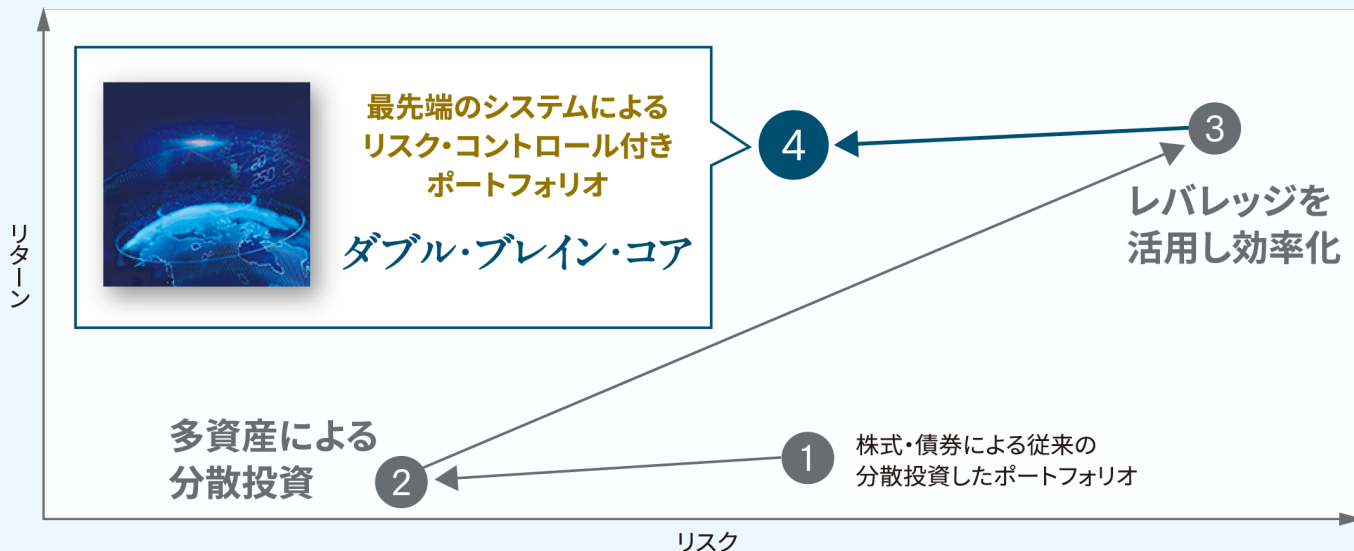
リターン

最先端のシステムによるリスク・コントロール付きポートフォリオ

ダブル・ブレイン・コア

4

3

レバレッジを活用し効率化

多資産による分散投資

2

1

株式・債券による従来の分散投資したポートフォリオ

リスク